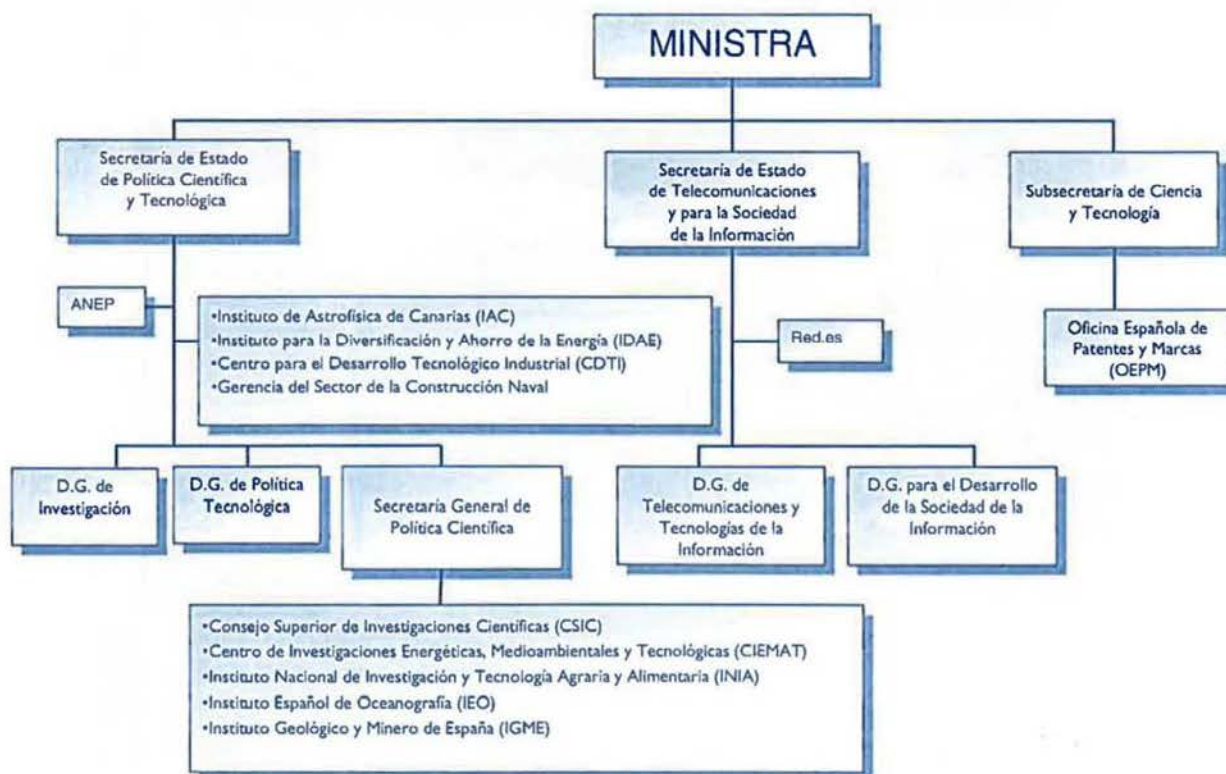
MINISTRA

Secretaría de Estado de Política Científica y Tecnológica

Secretaría de Estado de Telecomunicaciones y para la Sociedad de la Información

Subsecretaría de Ciencia y Tecnología

ANEP

•Instituto de Astrofísica de Canarias (IAC)
•Instituto para la Diversificación y Ahorro de la Energía (IDAE)
•Centro para el Desarrollo Tecnológico Industrial (CDTI)
•Gerencia del Sector de la Construcción Naval

Red.es

Oficina Española de Patentes y Marcas (OEPM)

D.G. de Investigación

D.G. de Política Tecnológica

Secretaría General de Política Científica

D.G. de Telecomunicaciones y Tecnologías de la Información

D.G. para el Desarrollo de la Sociedad de la Información

•Consejo Superior de Investigaciones Científicas (CSIC)
•Centro de Investigaciones Energéticas, Medioambientales y Tecnológicas (CIEMAT)
•Instituto Nacional de Investigación y Tecnología Agraria y Alimentaria (INIA)
•Instituto Español de Oceanografía (IEO)
•Instituto Geológico y Minero de España (IGME)